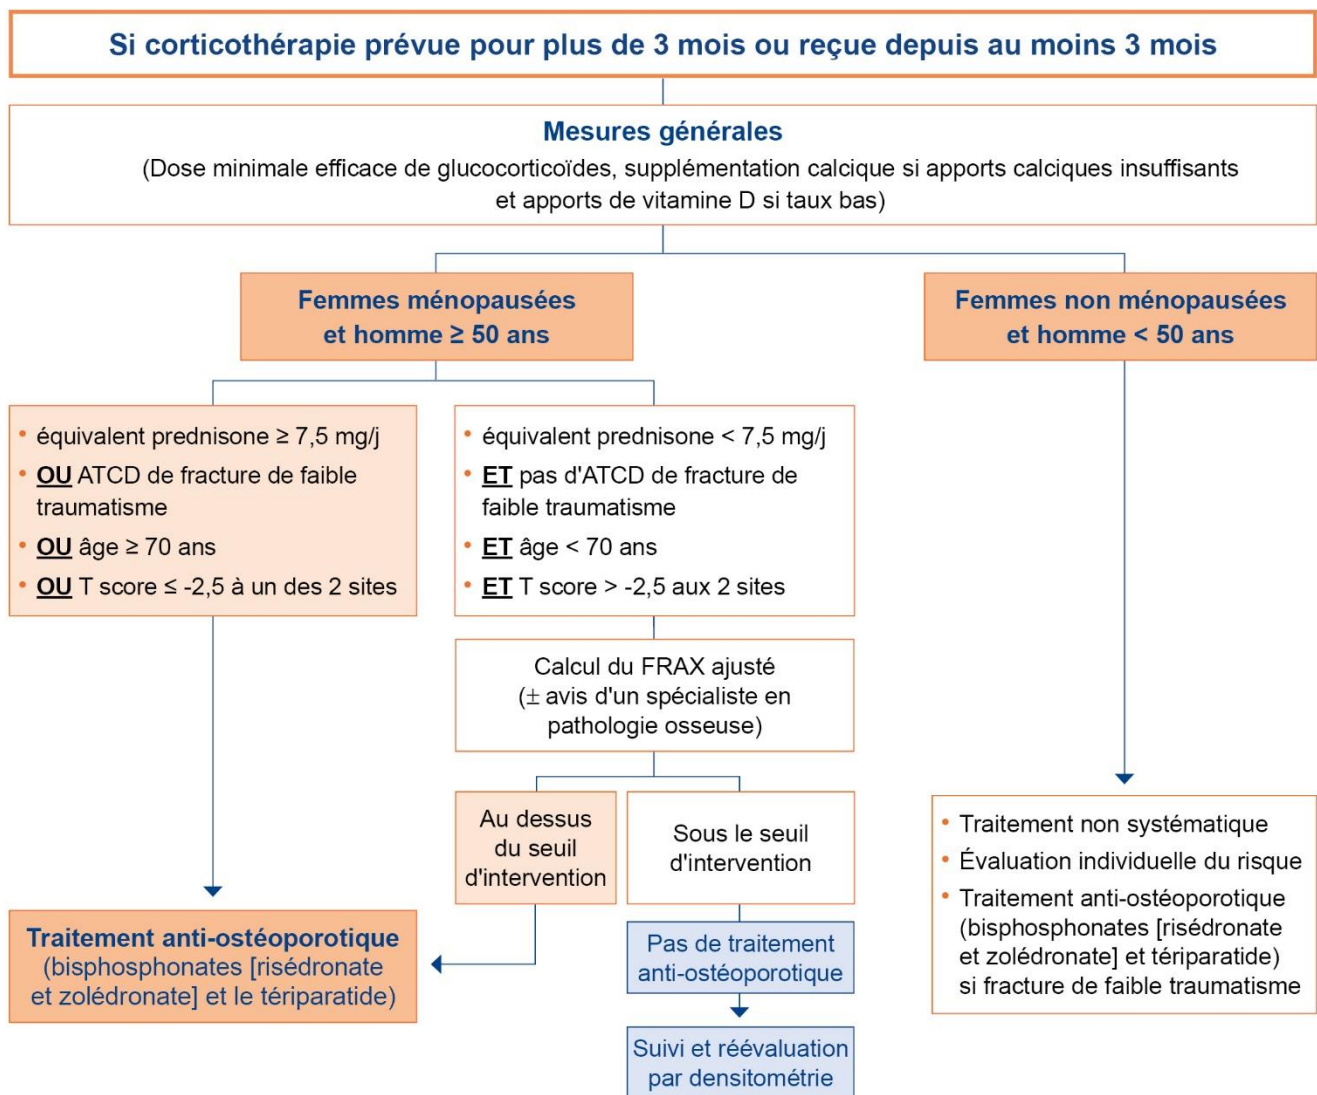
Si corticothérapie prévue pour plus de 3 mois ou reçue depuis au moins 3 mois

Mesures générales
(Dose minimale efficace de glucocorticoïdes, supplémentation calcique si apports calciques insuffisants et apports de vitamine D si taux bas)

Femmes ménopausées et homme ≥ 50 ans

Femmes non ménopausées et homme < 50 ans

• équivalent prednisone ≥ 7,5 mg/j
• OU ATCD de fracture de faible traumatisme
• OU âge ≥ 70 ans
• OU T score ≤ -2,5 à un des 2 sites

• équivalent prednisone < 7,5 mg/j
• ET pas d'ATCD de fracture de faible traumatisme
• ET âge < 70 ans
• ET T score > -2,5 aux 2 sites

Calcul du FRAX ajusté
(± avis d'un spécialiste en pathologie osseuse)

Au dessus du seuil d'intervention

Sous le seuil d'intervention

Traitement anti-ostéoporotique
(bisphosphonates [risédronate et zolédronate] et le tériparatide)

Pas de traitement anti-ostéoporotique

Suivi et réévaluation par densitométrie

• Traitement non systématique
• Évaluation individuelle du risque
• Traitement anti-ostéoporotique (bisphosphonates [risédronate et zolédronate] et tériparatide) si fracture de faible traumatisme